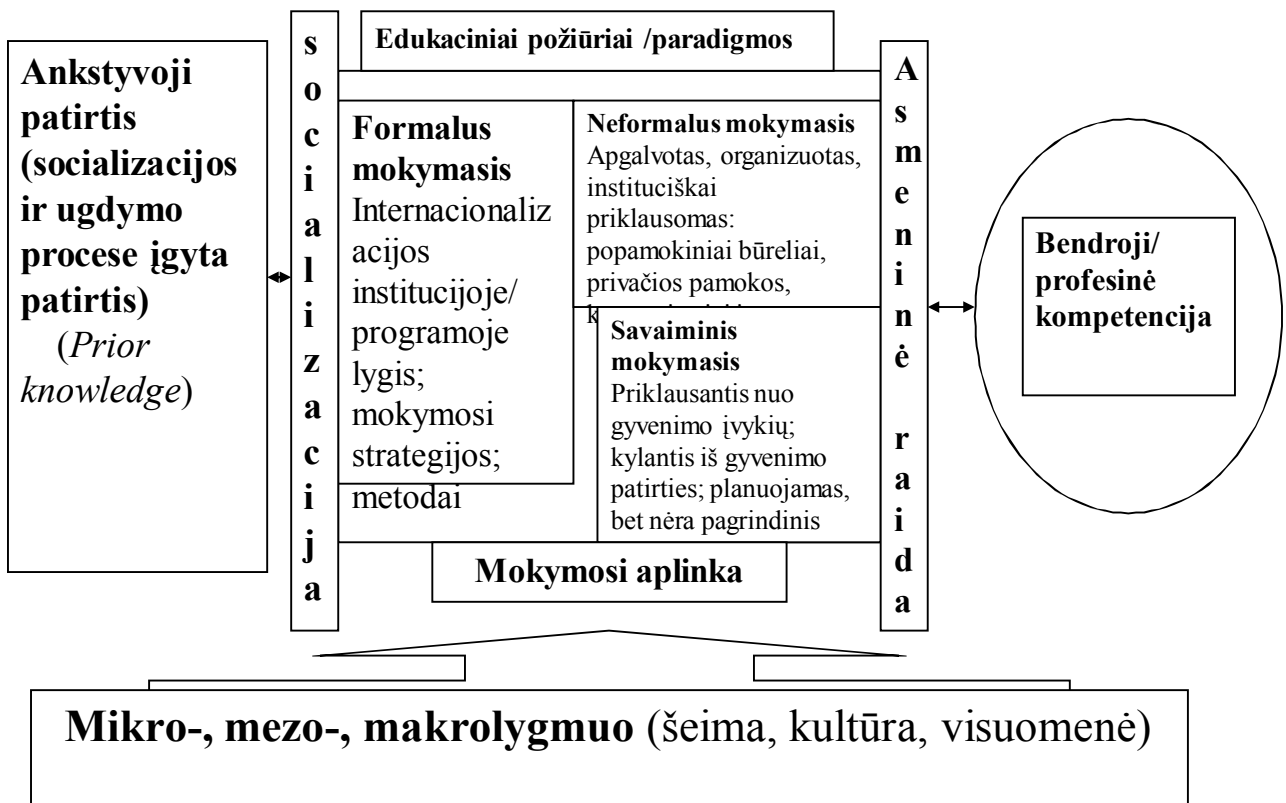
Ankstyvoji patirtis (socializacijos ir ugdymo procese įgyta patirtis) (*Prior knowledge*)

s o c i a l i z a c i j a

Edukaciniai požiūriai /paradigmos

Formalus mokymasis Internacionalizacijos institucijoje/ programoje lygis; mokymosi strategijos; metodai

Neformalus mokymasis Apgalvotas, organizuotas, instituciškai priklausomas: popamokiniai būreliai, privačios pamokos, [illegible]

Savaiminis mokymasis Priklausantis nuo gyvenimo įvykių; kylantis iš gyvenimo patirties; planuojamas, bet nėra pagrindinis

Mokymosi aplinka

A s m e n i n ė r a i d a

Bendroji/ profesinė kompetencija

Mikro-, mezo-, makrolygmuo (šeima, kultūra, visuomenė)